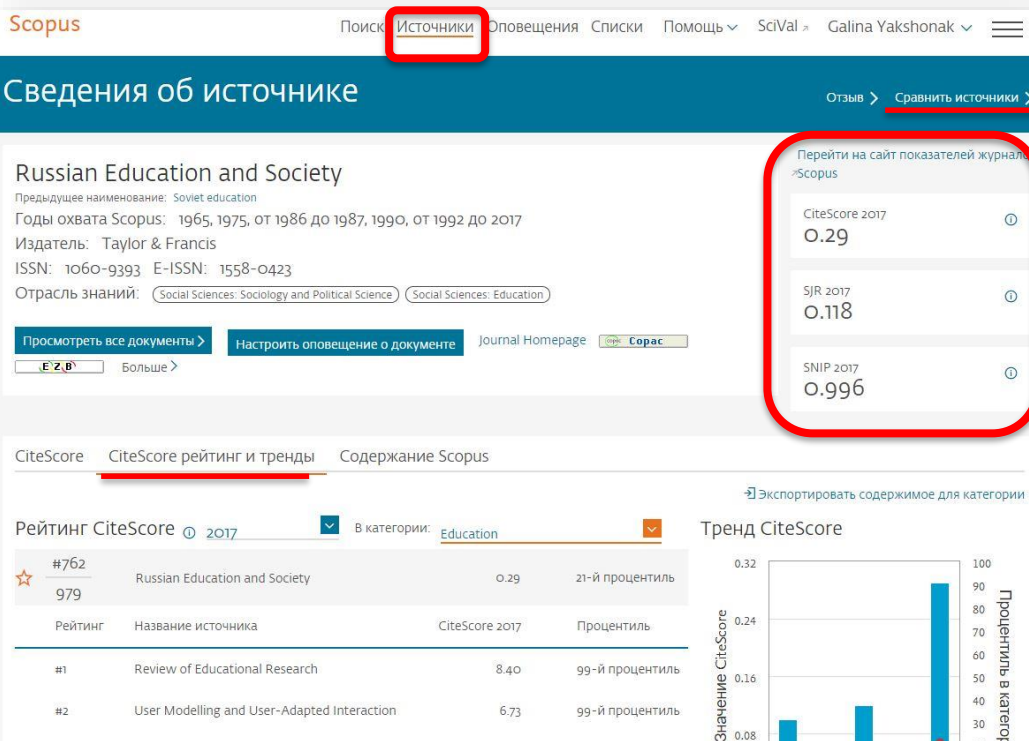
Scopus

Поиск Источники Оповещения Списки Помощь SciVal Galina Yakshonak

Сведения об источнике

Отзыв > Сравнить источники >

Russian Education and Society

Предыдущее наименование: Soviet education

Годы охвата Scopus: 1965, 1975, от 1986 до 1987, 1990, от 1992 до 2017

Издатель: Taylor & Francis

ISSN: 1060-9393 E-ISSN: 1558-0423

Отрасль знаний: Social Sciences: Sociology and Political Science Social Sciences: Education

Просмотреть все документы > Настроить оповещение о документе Journal Homepage Copac

EZB Больше >

Перейти на сайт показателей журнала Scopus

CiteScore 2017
0.29

SJR 2017
0.118

SNIP 2017
0.996

CiteScore CiteScore рейтинг и тренды Содержание Scopus

Экспортировать содержимое для категории

Рейтинг CiteScore 2017 В категории: Education

Тренд CiteScore

| | Рейтинг | Название источника | CiteScore 2017 | Процентиль |
|---|---|---|---|---|
| ☆ | #762 979 | Russian Education and Society | 0.29 | 21-й процентиль |
| | #1 | Review of Educational Research | 8.40 | 99-й процентиль |
| | #2 | User Modelling and User-Adapted Interaction | 6.73 | 99-й процентиль |

0.32
0.24
0.16
0.08
Значение CiteScore

100
90
80
70
60
50
40
30
Процентиль в катего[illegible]